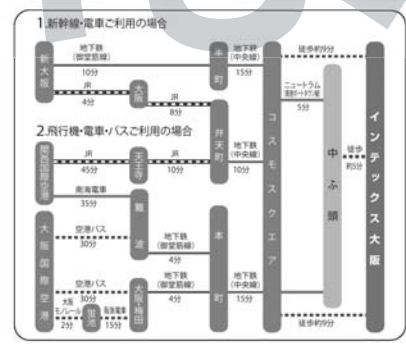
1.新幹線・電車ご利用の場合

新大阪

地下鉄（御堂筋線）

10分

JR

4分

大阪

JR

8分

本町

地下鉄（中央線）

15分

徒歩約9分

2.飛行機・電車・バスご利用の場合

関西国際空港

JR

45分

天王寺

JR

10分

弁天町

地下鉄（中央線）

10分

南海電車

35分

難波

空港バス

30分

地下鉄（御堂筋線）

4分

大阪国際空港

空港バス

30分

大阪モノレール

2分

蛍池

阪急電車

15分

大阪梅田

地下鉄（御堂筋線）

4分

本町

地下鉄（中央線）

15分

コスモスクエア

ニュートラム

5分

中ふ頭

徒歩約5分

インテックス大阪

徒歩約9分